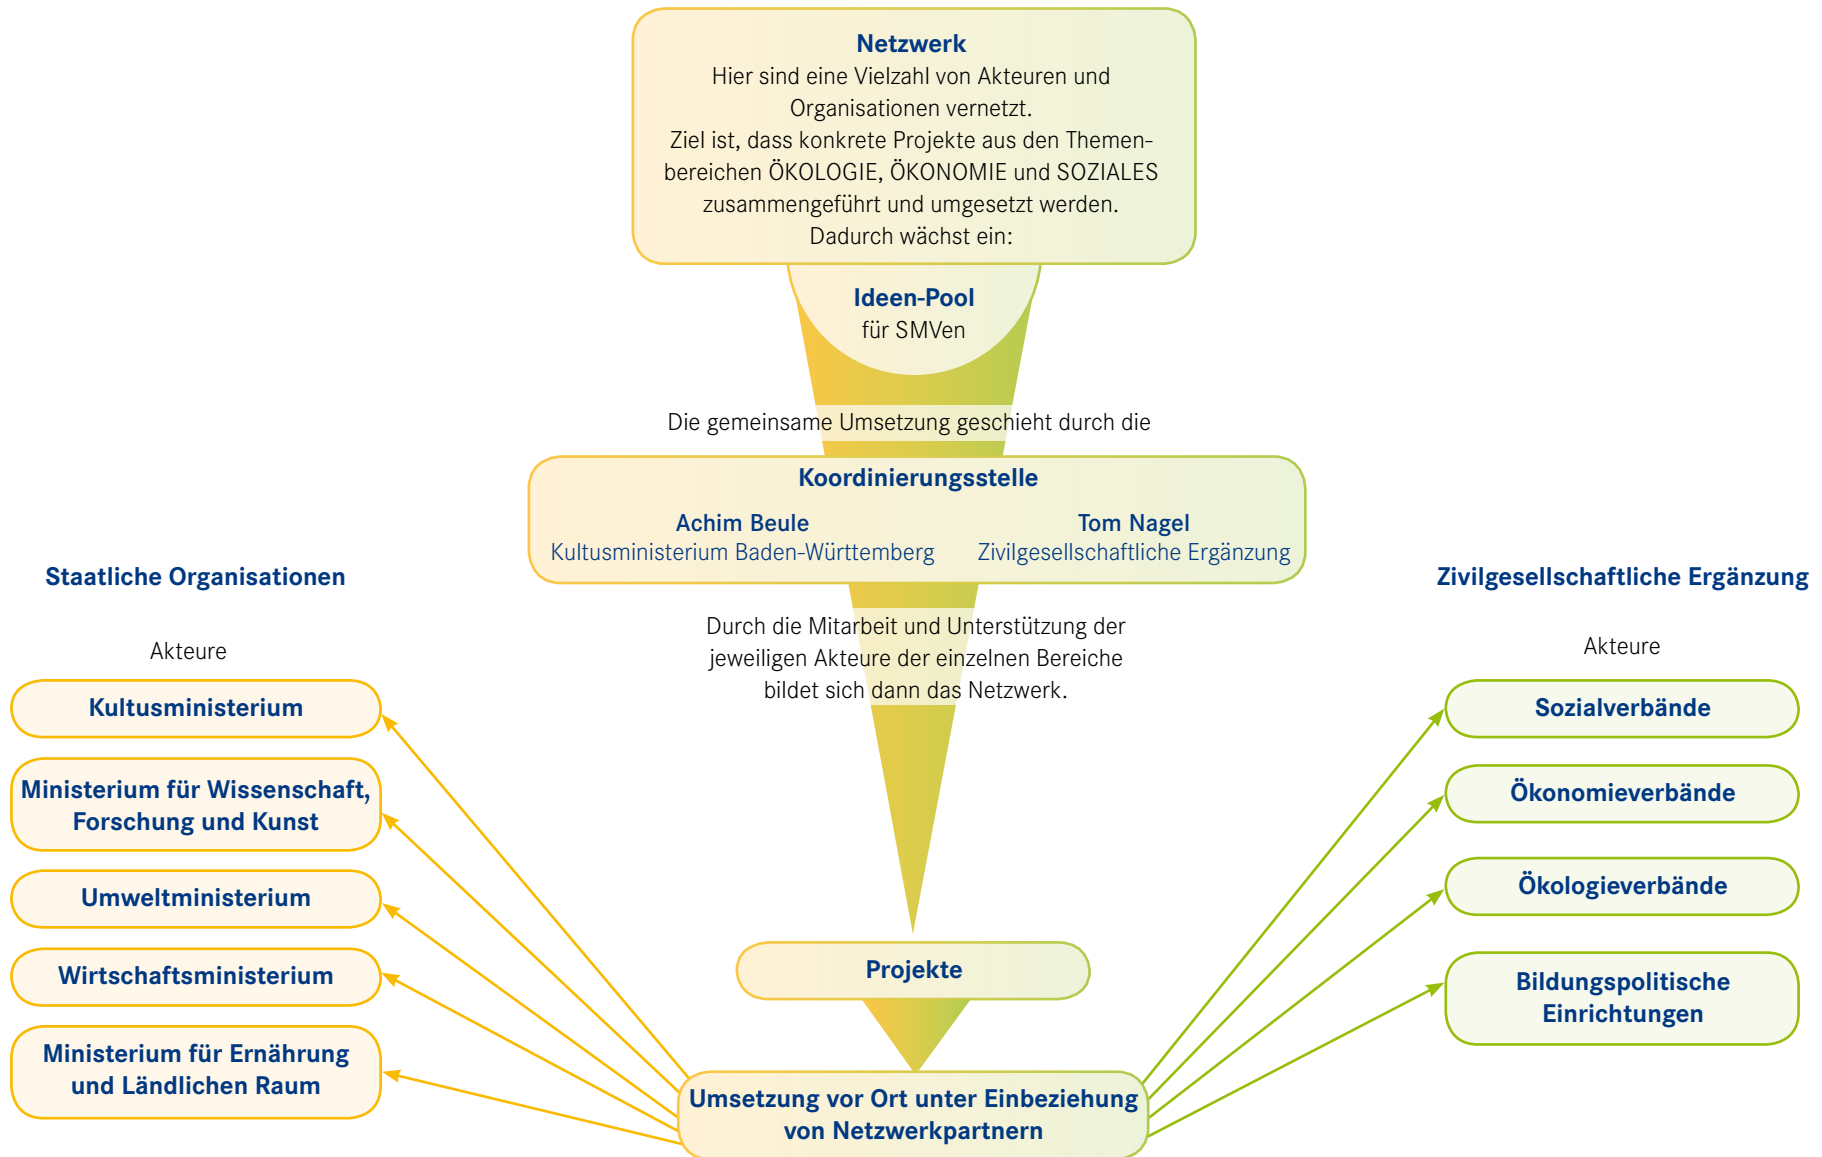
Netzwerk
Hier sind eine Vielzahl von Akteuren und Organisationen vernetzt.
Ziel ist, dass konkrete Projekte aus den Themenbereichen ÖKOLOGIE, ÖKONOMIE und SOZIALES zusammengeführt und umgesetzt werden.
Dadurch wächst ein:

Ideen-Pool
für SMVen

Die gemeinsame Umsetzung geschieht durch die

Koordinierungsstelle
Achim Beule
Kultusministerium Baden-Württemberg
Tom Nagel
Zivilgesellschaftliche Ergänzung

Staatliche Organisationen

Zivilgesellschaftliche Ergänzung

Akteure

Durch die Mitarbeit und Unterstützung der jeweiligen Akteure der einzelnen Bereiche bildet sich dann das Netzwerk.

Akteure

Kultusministerium

Ministerium für Wissenschaft, Forschung und Kunst

Umweltministerium

Wirtschaftsministerium

Ministerium für Ernährung und Ländlichen Raum

Sozialverbände

Ökonomieverbände

Ökologieverbände

Bildungspolitische Einrichtungen

Projekte

Umsetzung vor Ort unter Einbeziehung von Netzwerkpartnern